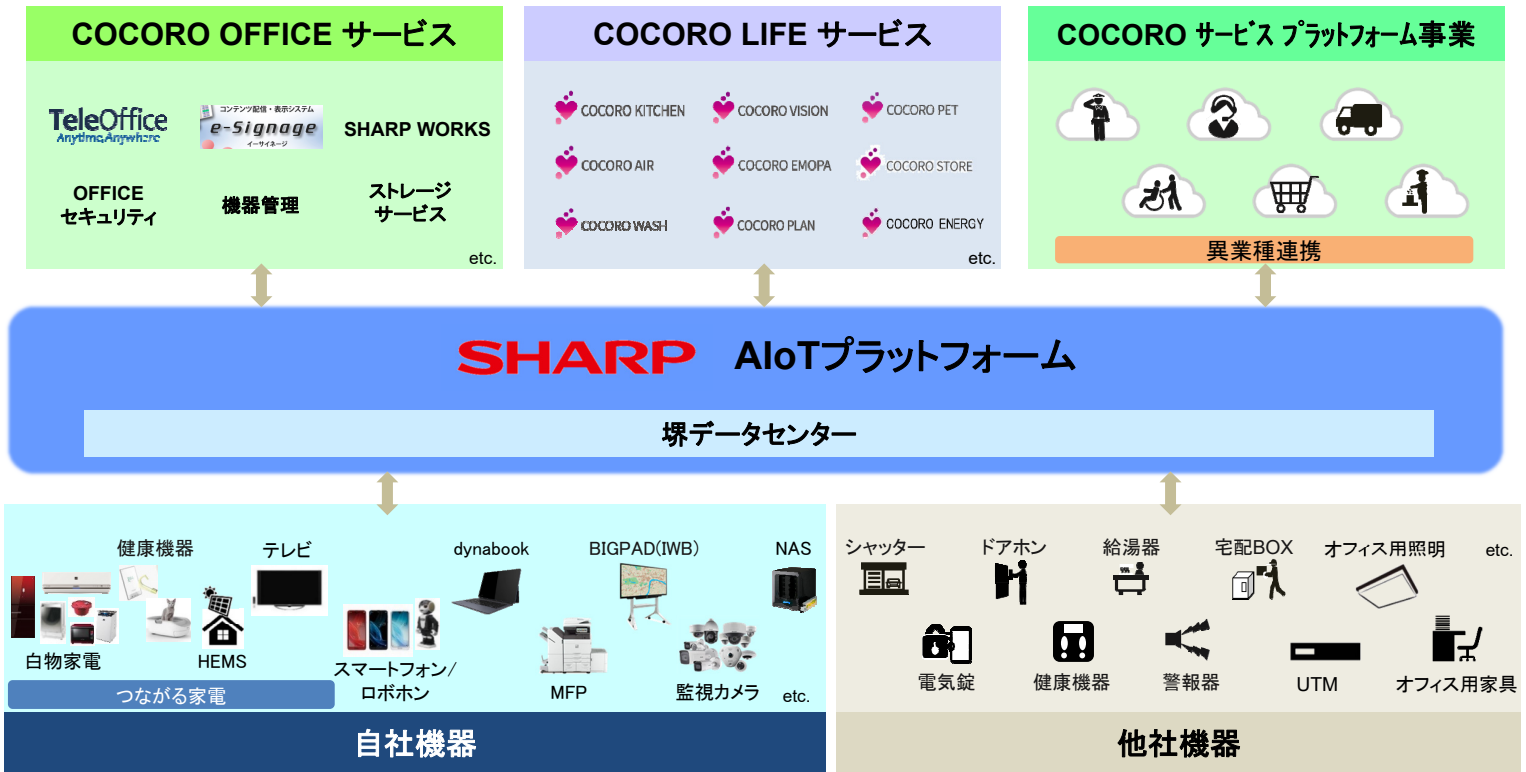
COCORO OFFICE サービス

TeleOffice
Anytime Anywhere

コンテンツ配信・表示システム
e-Signage
イーサイネージ

SHARP WORKS

OFFICE セキュリティ

機器管理

ストレージ サービス

etc.

COCORO LIFE サービス

COCORO KITCHEN
COCORO VISION
COCORO PET
COCORO AIR
COCORO EMOPA
COCORO STORE
COCORO WASH
COCORO PLAN
COCORO ENERGY

etc.

COCORO サービス プラットフォーム事業

異業種連携

SHARP AIoTプラットフォーム

堺データセンター

健康機器
テレビ
dynabook
BIGPAD(IWB)
NAS
白物家電
HEMS
スマートフォン／ロボホン
MFP
監視カメラ
etc.
つながる家電

自社機器

シャッター
ドアホン
給湯器
宅配BOX
オフィス用照明
etc.
電気錠
健康機器
警報器
UTM
オフィス用家具

他社機器